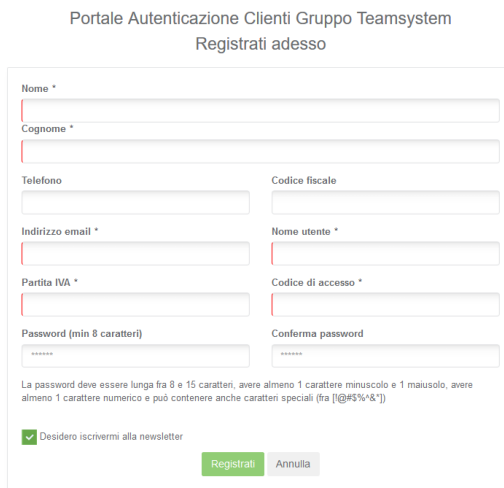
Portale Autenticazione Clienti Gruppo Teamsystem
Registrati adesso

Nome *

Cognome *

Telefono

Codice fiscale

Indirizzo email *

Nome utente *

Partita IVA *

Codice di accesso *

Password (min 8 caratteri)

******

Conferma password

******

La password deve essere lunga fra 8 e 15 caratteri, avere almeno 1 carattere minuscolo e 1 maiuscolo, avere almeno 1 carattere numerico e può contenere anche caratteri speciali (fra [!@#$%^&*])

Desidero iscrivermi alla newsletter

Registrati Annulla